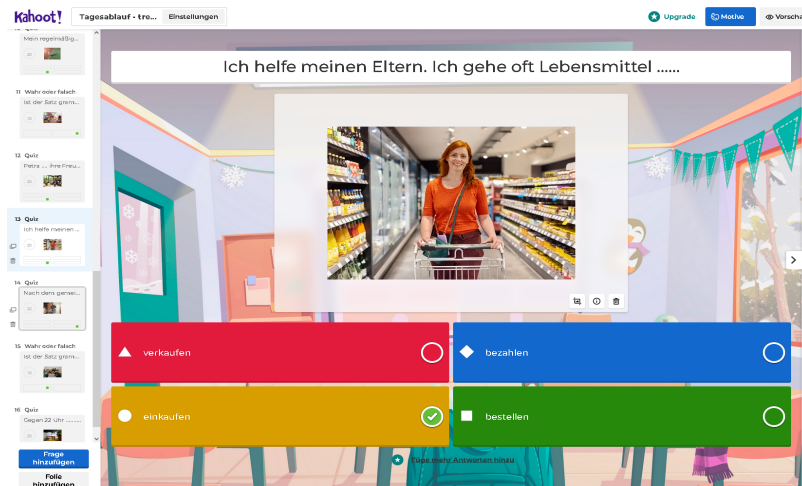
Kahoot!
Tagesablauf - tre...
Einstellungen
Upgrade
Motive
Vorscha

Quiz
Mein regelmäßig...
20

11 Wahr oder falsch
Ist der Satz gram...
20

12 Quiz
Petra ... ihre Freu...
20

13 Quiz
Ich helfe meinen ...
20

14 Quiz
Nach dem gemei...
20

15 Wahr oder falsch
Ist der Satz gram...
20

16 Quiz
Gegen 22 Uhr ...
20

Frage hinzufügen
Folie hinzufügen

Ich helfe meinen Eltern. Ich gehe oft Lebensmittel ......

verkaufen
bezahlen
einkaufen
bestellen

Füge mehr Antworten hinzu